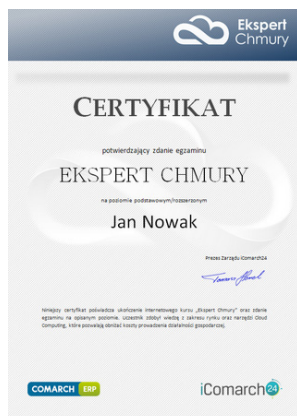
Ekspert Chmury

CERTYFIKAT

potwierdzający zdanie egzaminu

EKSPERT CHMURY

na poziomie podstawowym/rozszerzonym

Jan Nowak

Prezes Zarządu iComarch24

Niniejszy certyfikat poświadcza ukończenie internetowego kursu „Ekspert Chmury" oraz zdanie egzaminu na opisanym poziomie. Uczestnik zdobył wiedzę z zakresu rynku oraz narzędzi Cloud Computing, które pozwalają obniżać koszty prowadzenia działalności gospodarczej.

COMARCH ERP

iComarch24